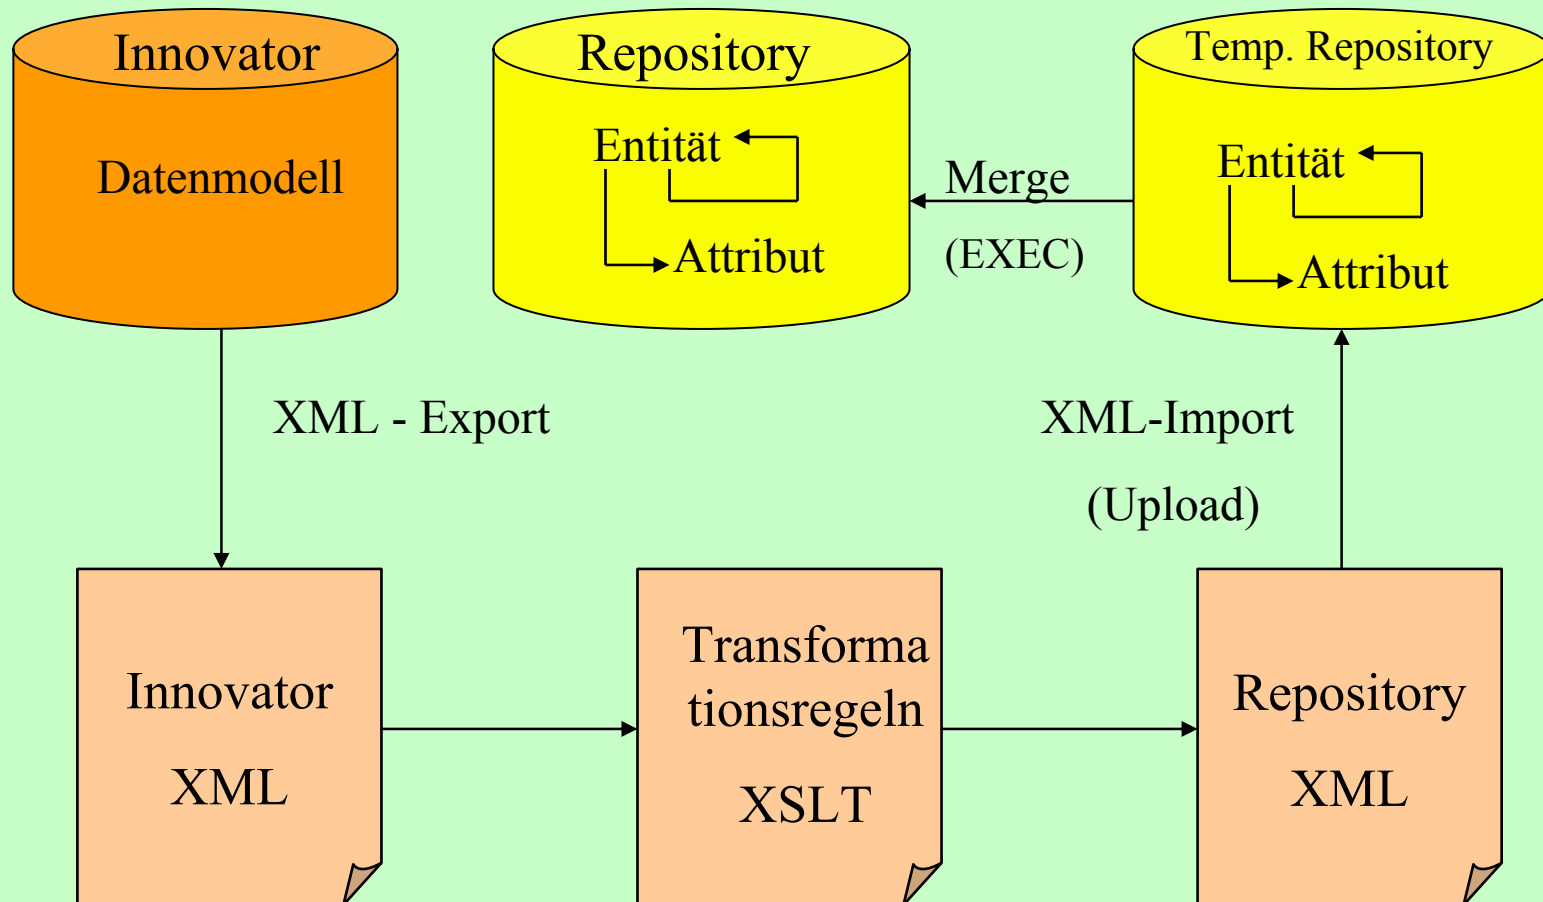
Innovator

Datenmodell

Repository

Entität

Attribut

Merge

(EXEC)

Temp. Repository

Entität

Attribut

XML - Export

XML-Import

(Upload)

Innovator

XML

Transforma tionsregeln

XSLT

Repository

XML